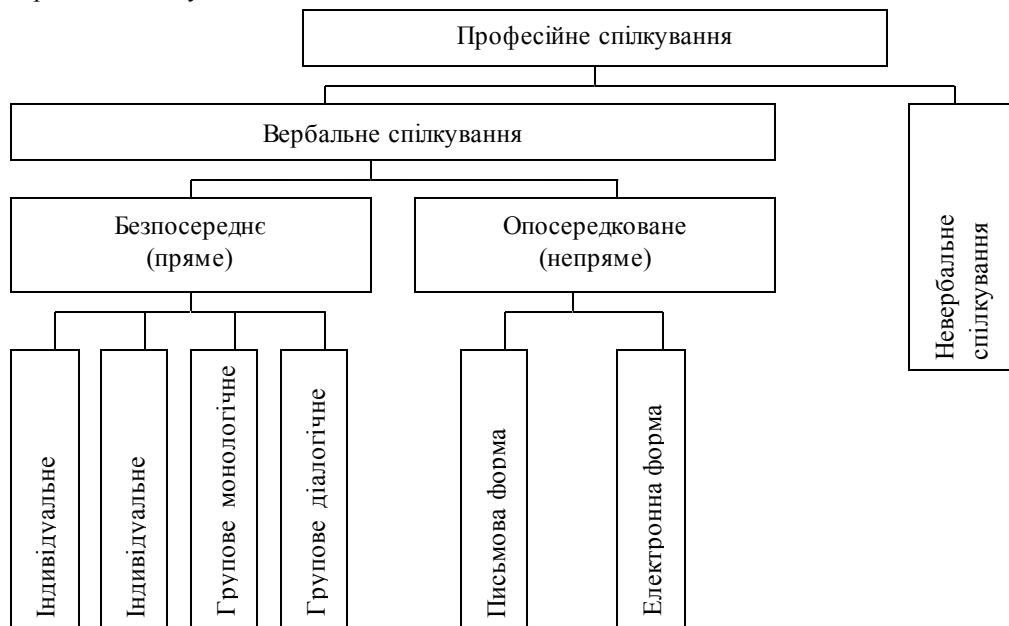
Професійне спілкування

Вербальне спілкування

Невербальне спілкування

Безпосереднє (пряме)

Опосередковане (непряме)

Індивідуальне

Індивідуальне

Групове монологічне

Групове діалогічне

Письмова форма

Електронна форма